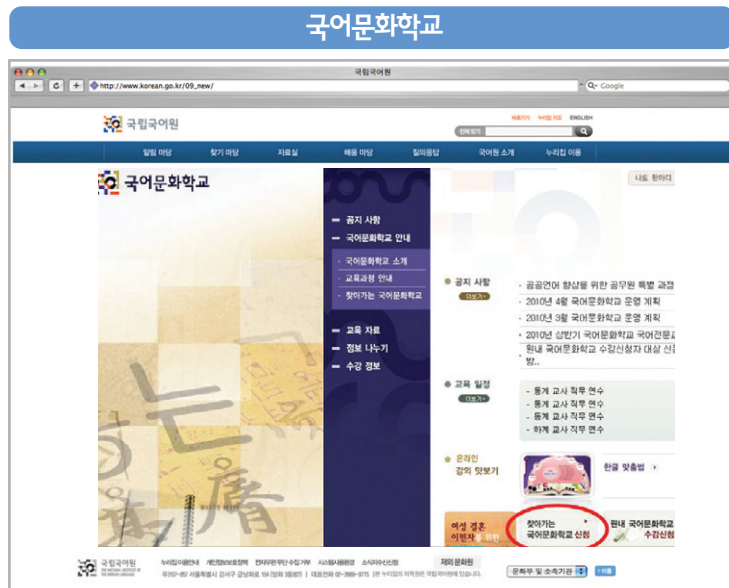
국어문화학교

국립국어원

http://www.korean.go.kr/09_new/

Google

국립국어원

찾아가기 누리집 지도 ENGLISH

전체찾기

알림 마당 찾기 마당 자료실 배움 마당 질의응답 국어원 소개 누리집 이용

국어문화학교

나도 한마디

공지 사항

국어문화학교 안내

국어문화학교 소개

교육과정 안내

찾아가는 국어문화학교

교육 자료

정보 나누기

수강 정보

공지 사항

더보기

공공언어 향상을 위한 공무원 특별 과정

2010년 4월 국어문화학교 운영 계획

2010년 3월 국어문화학교 운영 계획

2010년 상반기 국어문화학교 국어전문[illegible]

원내 국어문화학교 수강신청자 대상 신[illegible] 법..

교육 일정

더보기

동계 교사 직무 연수

동계 교사 직무 연수

동계 교사 직무 연수

하계 교사 직무 연수

온라인 강의 맛보기

한글 맞춤법

여성 결혼 이민자를 위한

찾아가는 국어문화학교 신청

원내 국어문화학교 수강신청

국립국어원

누리집이용안내 개인정보보호정책 전자우편무단수집거부 시스템사용환경 소식지구독신청

제의 문화원

문화부 및 소속기관

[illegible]